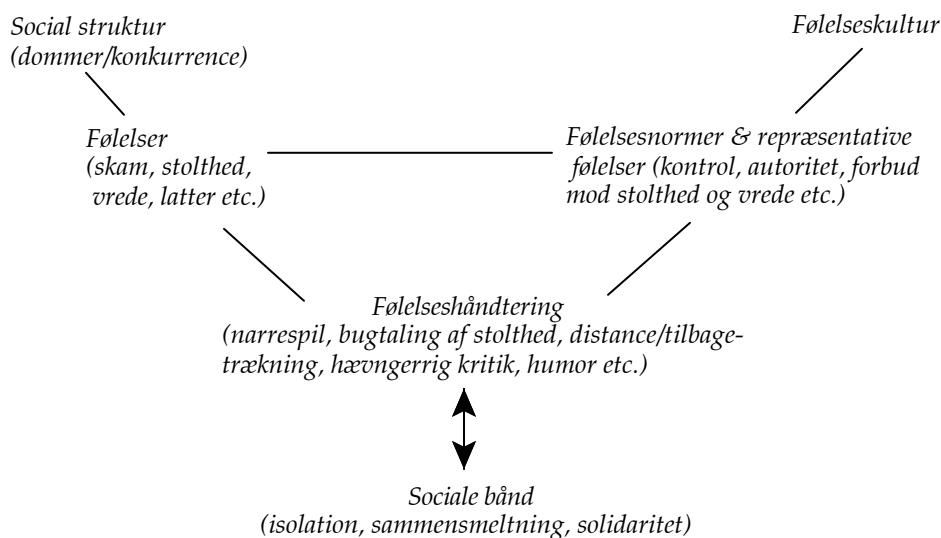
Social struktur (dommer/konkurrence)

Følelseskultur

Følelser (skam, stolthed, vrede, latter etc.)

Følelsesnormer & repræsentative følelser (kontrol, autoritet, forbud mod stolthed og vrede etc.)

Følelseshåndtering (narrespil, bugtaling af stolthed, distance/tilbagetrækning, hævngerrig kritik, humor etc.)

Sociale bånd (isolation, sammensmeltning, solidaritet)